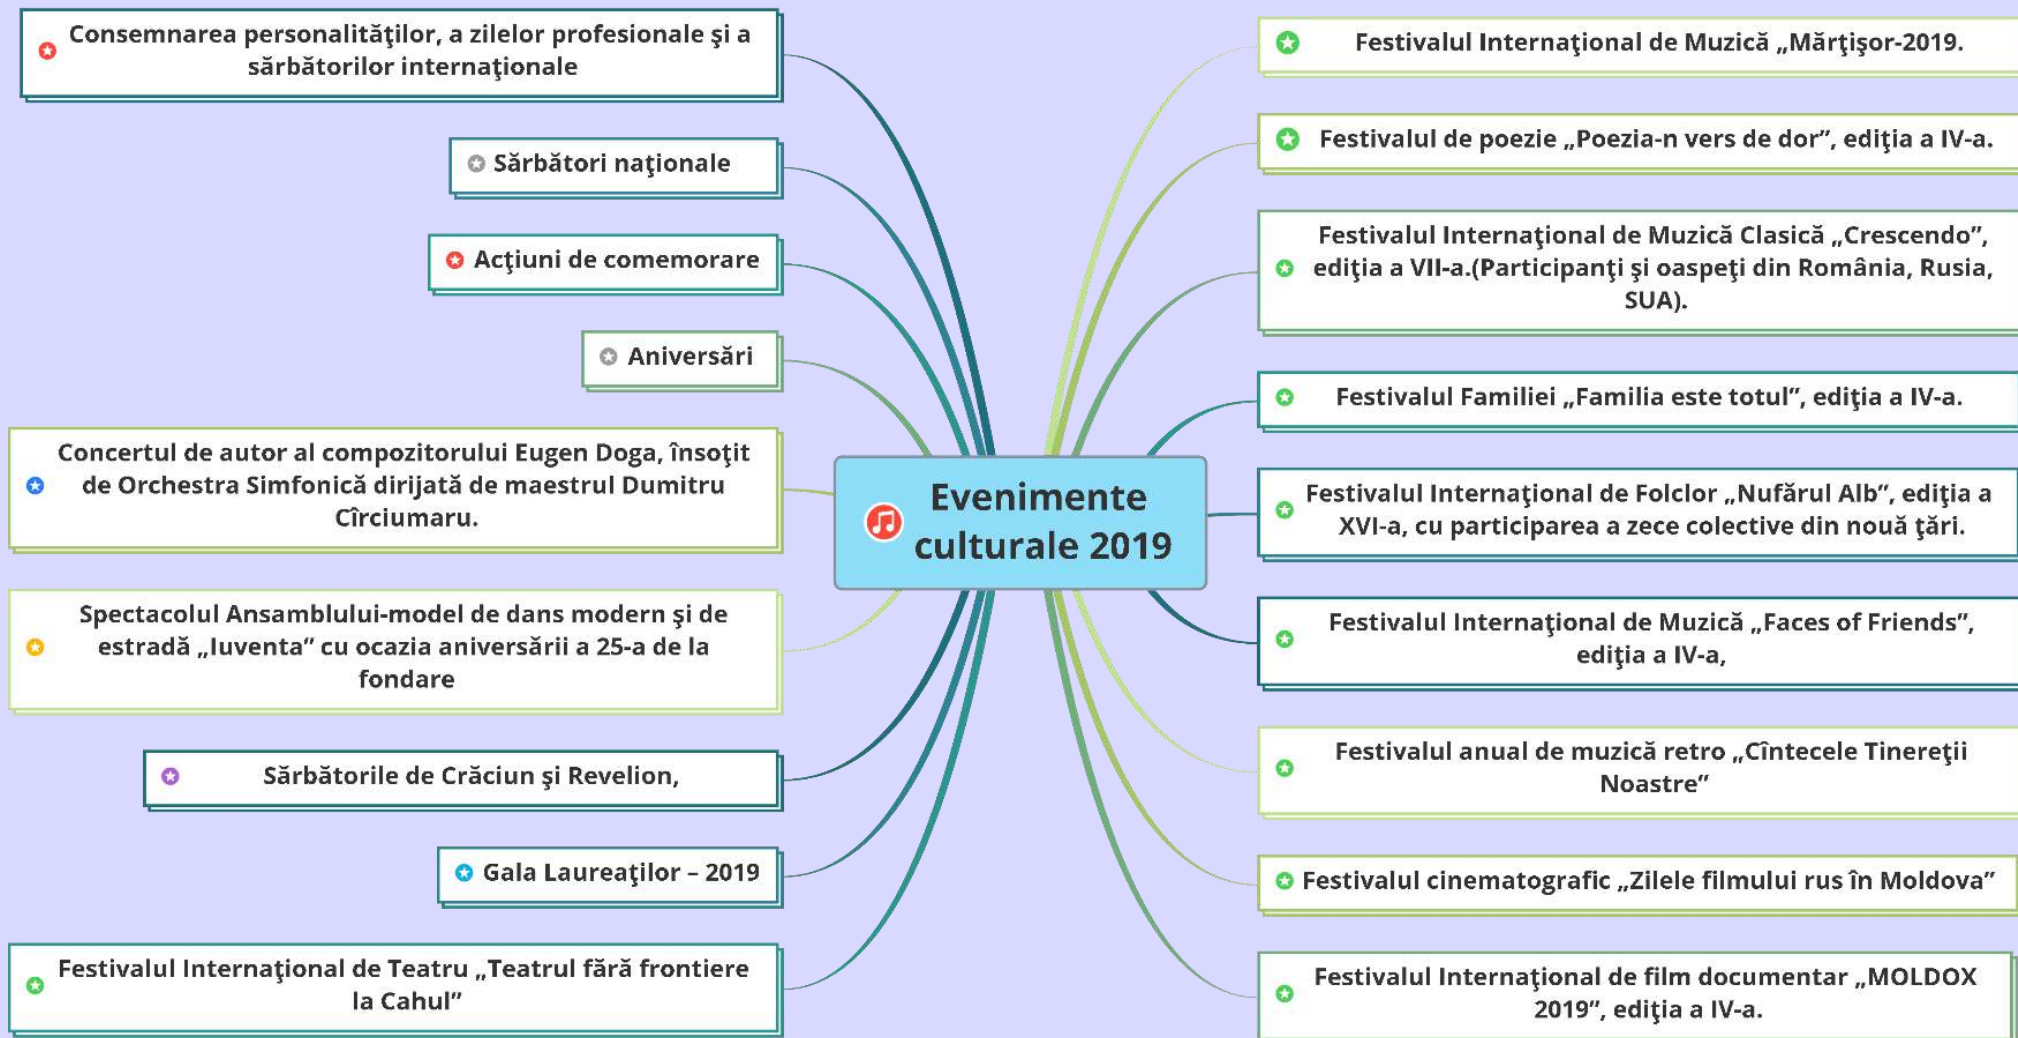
Evenimente culturale 2019

Consemnarea personalităţilor, a zilelor profesionale şi a sărbătorilor internaţionale

Sărbători naţionale

Acţiuni de comemorare

Aniversări

Concertul de autor al compozitorului Eugen Doga, însoţit de Orchestra Simfonică dirijată de maestrul Dumitru Cîrciumaru.

Spectacolul Ansamblului-model de dans modern şi de estradă „Iuventa" cu ocazia aniversării a 25-a de la fondare

Sărbătorile de Crăciun şi Revelion,

Gala Laureaţilor – 2019

Festivalul Internaţional de Teatru „Teatrul fără frontiere la Cahul"

Festivalul Internaţional de Muzică „Mărţişor-2019.

Festivalul de poezie „Poezia-n vers de dor", ediţia a IV-a.

Festivalul Internaţional de Muzică Clasică „Crescendo", ediţia a VII-a.(Participanţi şi oaspeţi din România, Rusia, SUA).

Festivalul Familiei „Familia este totul", ediţia a IV-a.

Festivalul Internaţional de Folclor „Nufărul Alb", ediţia a XVI-a, cu participarea a zece colective din nouă ţări.

Festivalul Internaţional de Muzică „Faces of Friends", ediţia a IV-a,

Festivalul anual de muzică retro „Cîntecele Tinereţii Noastre"

Festivalul cinematografic „Zilele filmului rus în Moldova"

Festivalul Internaţional de film documentar „MOLDOX 2019", ediţia a IV-a.